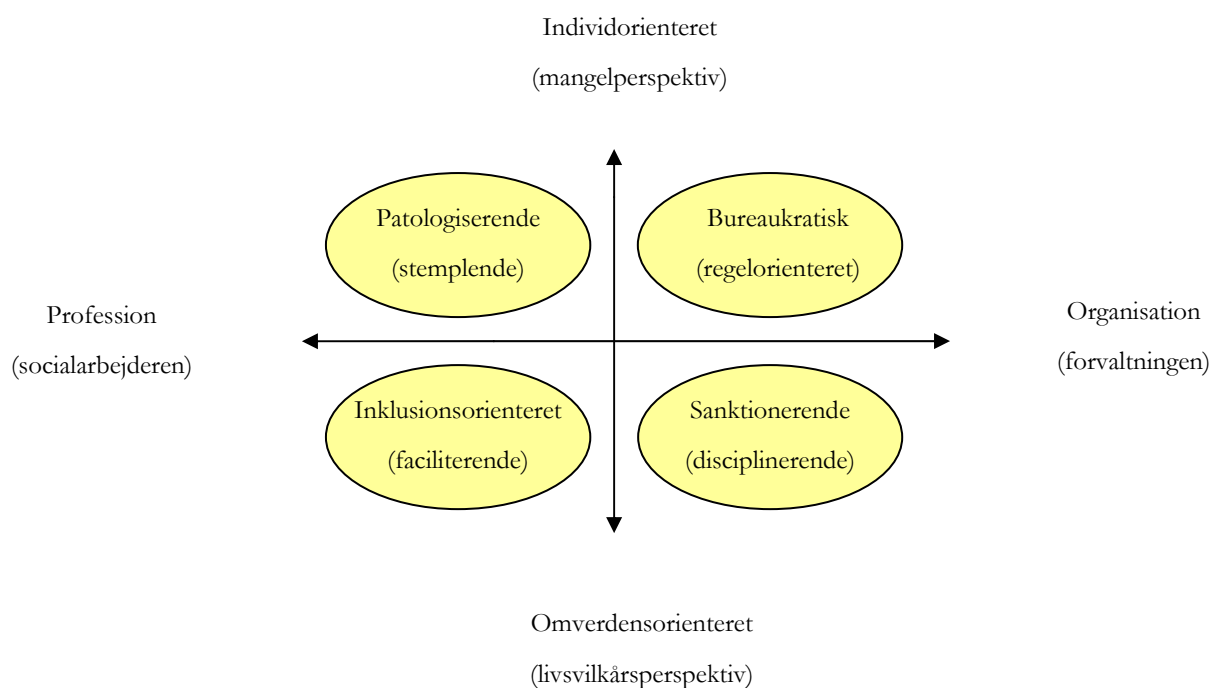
Individorienteret
(mangelperspektiv)

Patologiserende
(stemplende)

Bureaukratisk
(regelorienteret)

Profession
(socialarbejderen)

Organisation
(forvaltningen)

Inklusionsorienteret
(faciliterende)

Sanktionerende
(disciplinerende)

Omverdensorienteret
(livsvilkårsperspektiv)